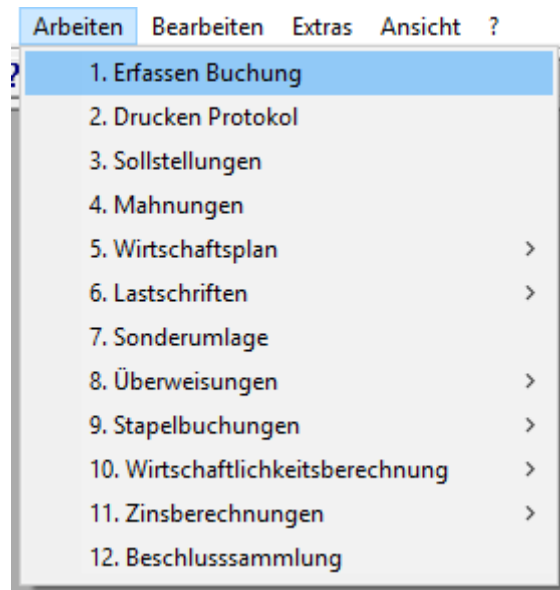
Arbeiten Bearbeiten Extras Ansicht ?

1. Erfassen Buchung
2. Drucken Protokol
3. Sollstellungen
4. Mahnungen
5. Wirtschaftsplan >
6. Lastschriften >
7. Sonderumlage
8. Überweisungen >
9. Stapelbuchungen >
10. Wirtschaftlichkeitsberechnung >
11. Zinsberechnungen >
12. Beschlusssammlung